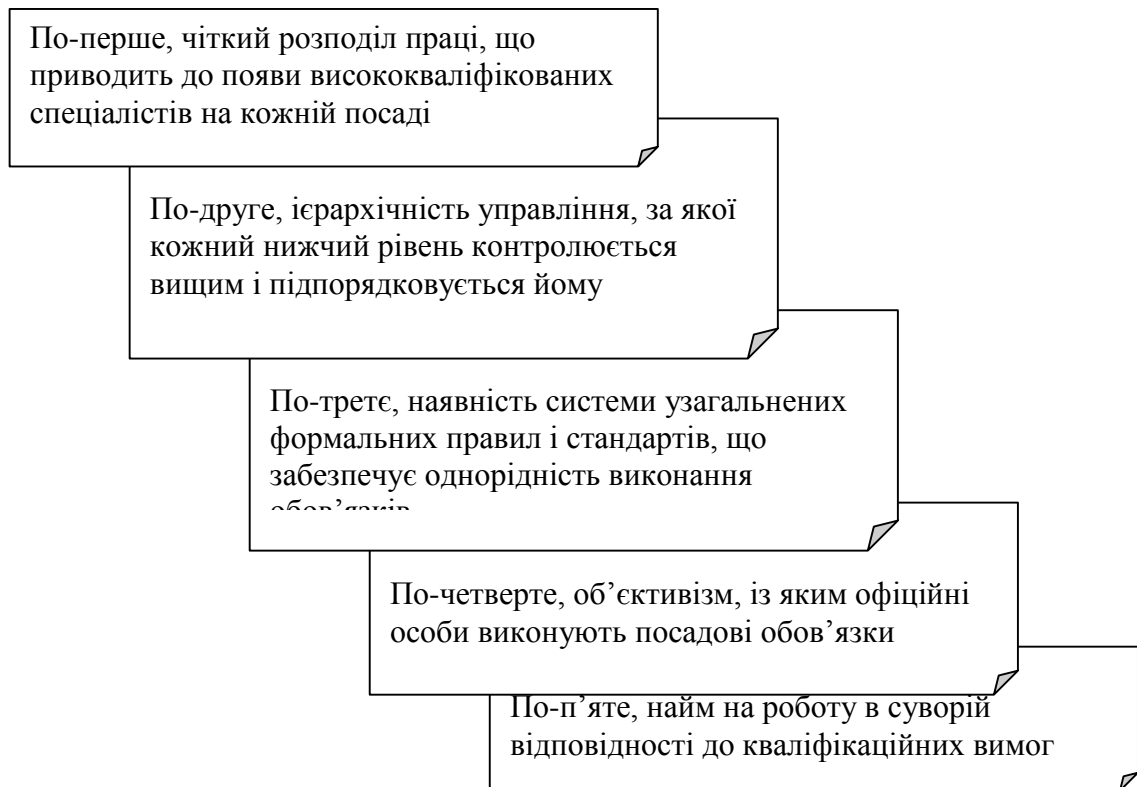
По-перше, чіткий розподіл праці, що приводить до появи висококваліфікованих спеціалістів на кожній посаді

По-друге, ієрархічність управління, за якої кожний нижчий рівень контролюється вищим і підпорядковується йому

По-третє, наявність системи узагальнених формальних правил і стандартів, що забезпечує однорідність виконання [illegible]

По-четверте, об’єктивізм, із яким офіційні особи виконують посадові обов’язки

По-п’яте, найм на роботу в суворій відповідності до кваліфікаційних вимог